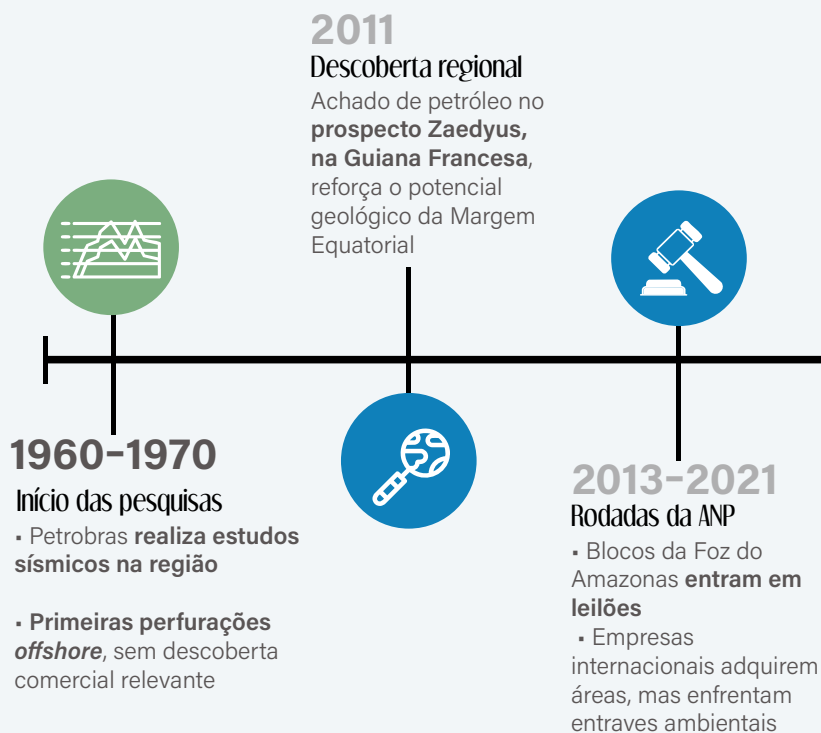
2011
Descoberta regional
Achado de petróleo no **prospecto Zaedyus, na Guiana Francesa**, reforça o potencial geológico da Margem Equatorial

1960-1970
Início das pesquisas
▪ Petrobras **realiza estudos sísmicos na região**

▪ **Primeiras perfurações *offshore***, sem descoberta comercial relevante

2013-2021
Rodadas da ANP
▪ Blocos da Foz do Amazonas **entram em leilões**
▪ Empresas internacionais adquirem áreas, mas enfrentam entraves ambientais